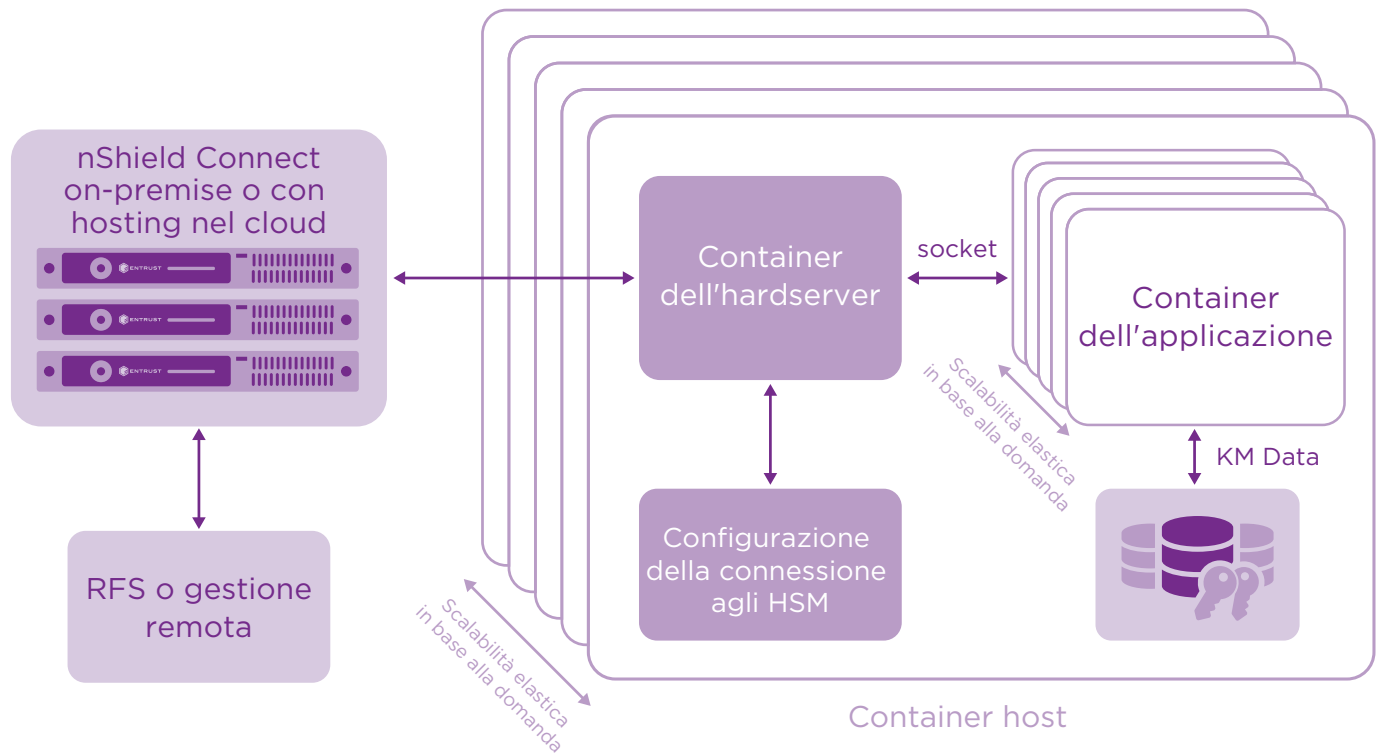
nShield Connect on-premise o con hosting nel cloud

ENTRUST

ENTRUST

ENTRUST

RFS o gestione remota

Container dell'hardserver

socket

Container dell'applicazione

Scalabilità elastica in base alla domanda

KM Data

Configurazione della connessione agli HSM

Scalabilità elastica in base alla domanda

Container host